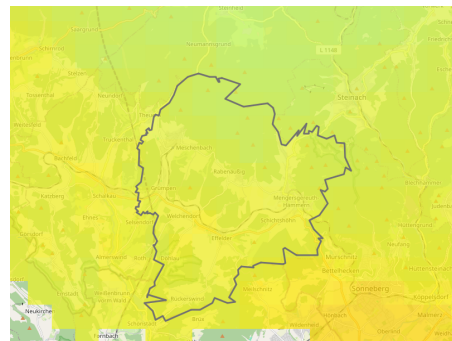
Neuhaus-Schierschnitz
L 1148
Steinach
Schirnitz
Neukenroth
Judenbach
Sonneberg
Effelder
Rauenstein
Mengersgereuth-Hämmern
Schalkau
Föritz
Neukirchen
Mupperg
Bachfeld
Neuhaus-Schierschnitz
Steinheid
Köppelsdorf
Hüttensteinach
Bettelhecken
Malmerz